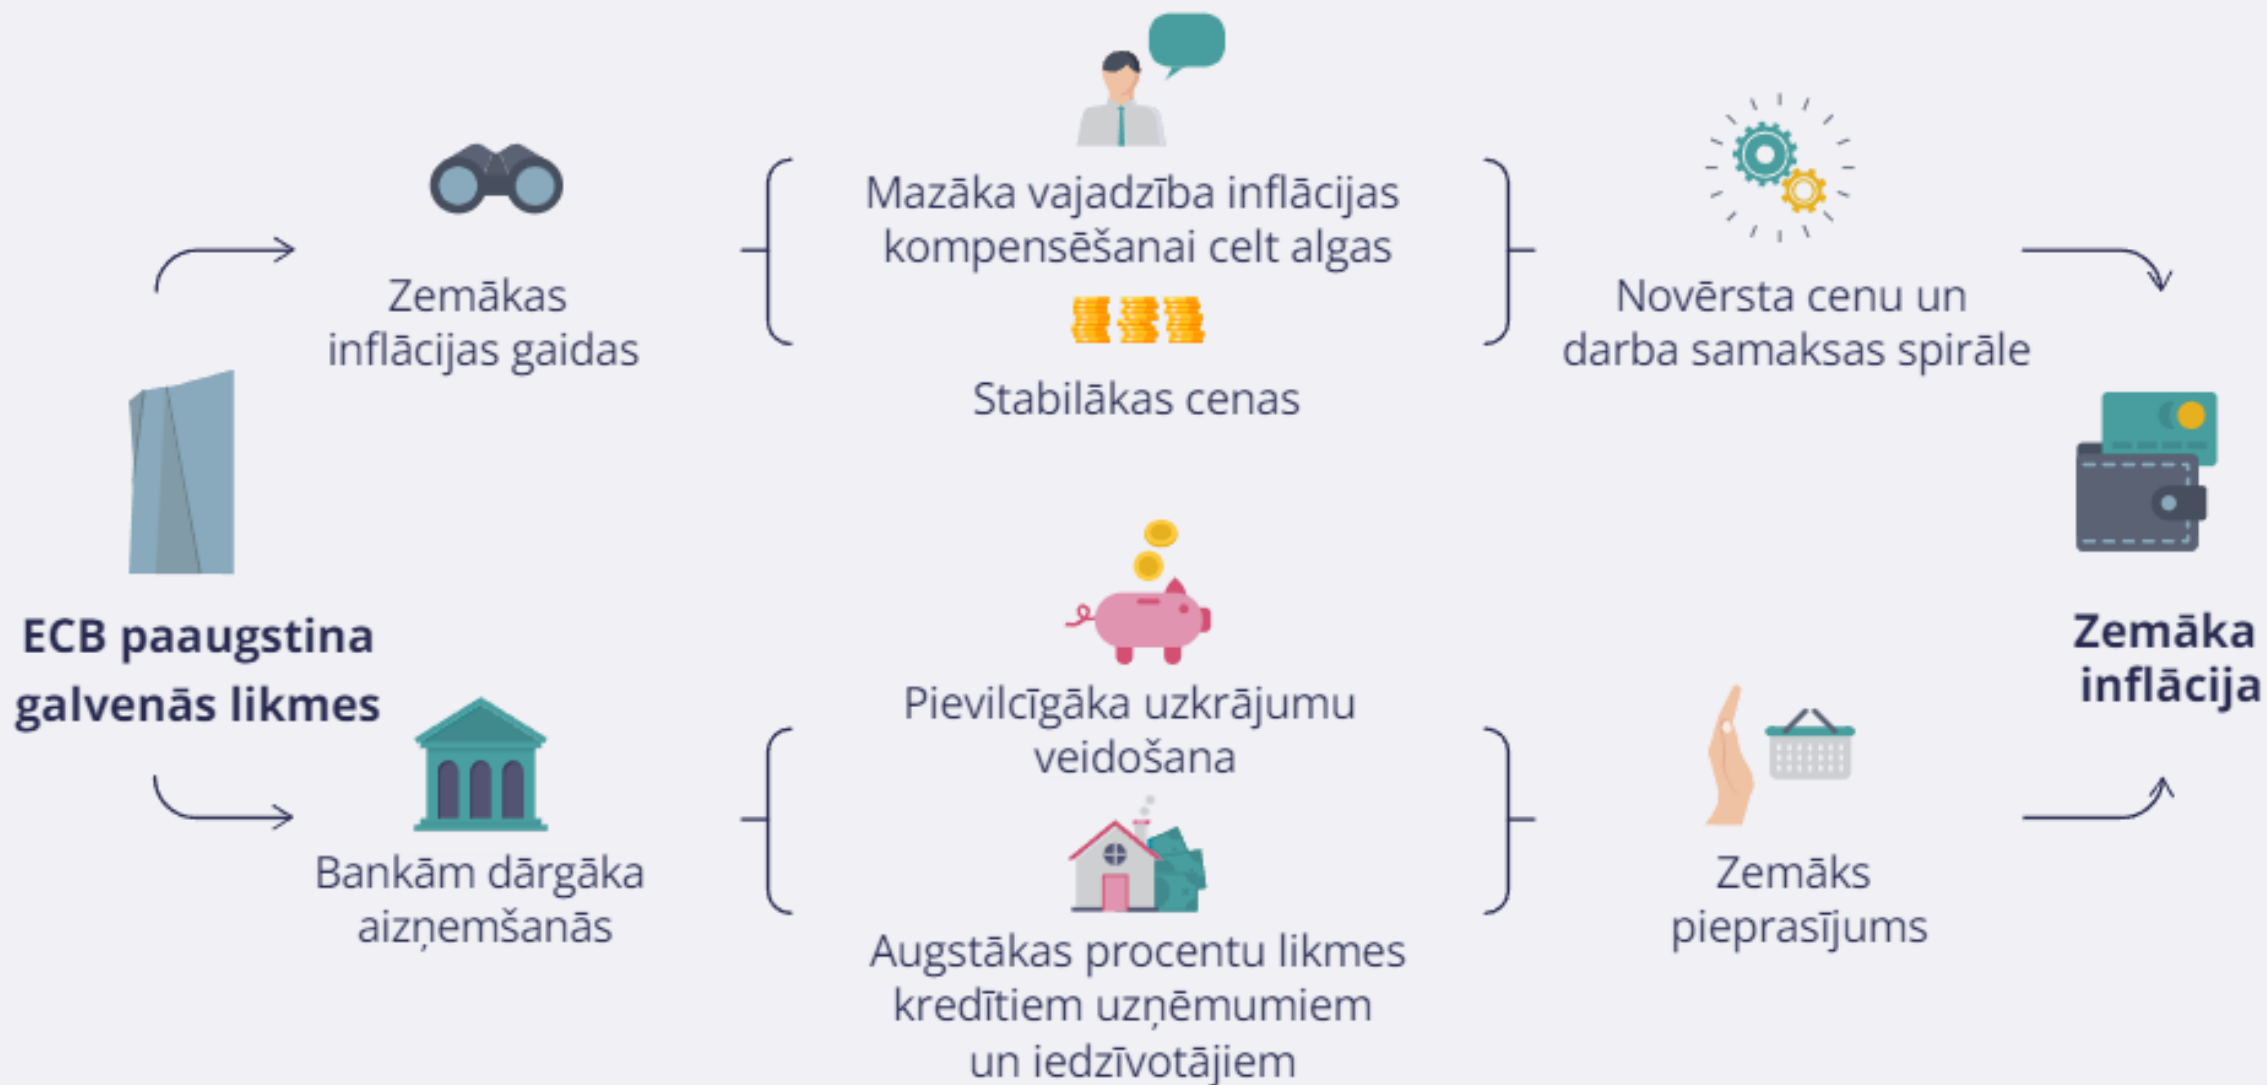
ECB paaugstina galvenās likmes

Zemākas inflācijas gaidas

Mazāka vajadzība inflācijas kompensēšanai celt algas

Stabilākas cenas

Novērsta cenu un darba samaksas spirāle

Bankām dārgāka aizņemšanās

Pievilcīgāka uzkrājumu veidošana

Augstākas procentu likmes kredītiem uzņēmumiem un iedzīvotājiem

Zemāks pieprasījums

Zemāka inflācija